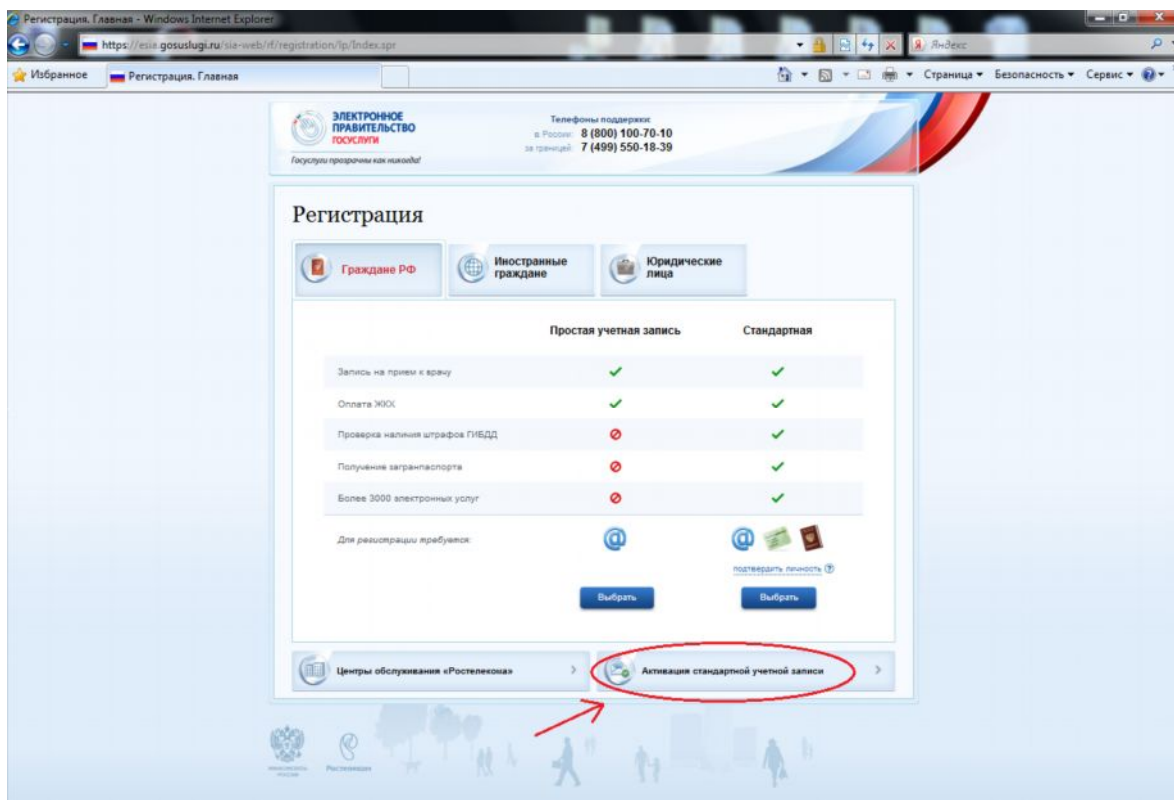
Регистрация. Главная - Windows Internet Explorer

https://esia.gosuslugi.ru/sia-web/rf/registration/lp/Index.spr

Яндекс

Избранное
Регистрация. Главная

Страница ▾ Безопасность ▾ Сервис ▾

ЭЛЕКТРОННОЕ ПРАВИТЕЛЬСТВО ГОСУСЛУГИ
Госуслуги прозрачны как никогда!

Телефоны поддержки:
в России: 8 (800) 100-70-10
за границей: 7 (499) 550-18-39

Регистрация

Граждане РФ
Иностранные граждане
Юридические лица

| | Простая учетная запись | Стандартная |
|---|---|---|
| Запись на прием к врачу | ✓ | ✓ |
| Оплата ЖКХ | ✓ | ✓ |
| Проверка наличия штрафов ГИБДД | ⊘ | ✓ |
| Получение загранпаспорта | ⊘ | ✓ |
| Более 3000 электронных услуг | ⊘ | ✓ |
| Для регистрации требуется: | @ | @ |

подтвердить личность

Выбрать
Выбрать

Центры обслуживания «Ростелекома»
Активация стандартной учетной записи

Ростелеком